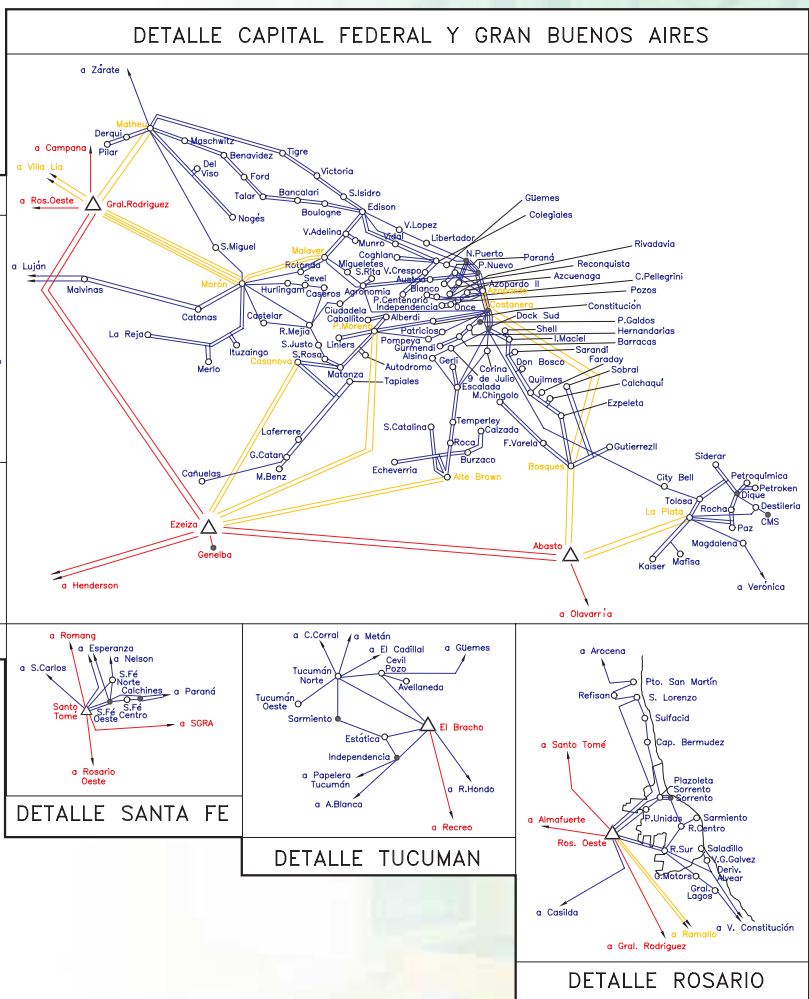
DETALLE CAPITAL FEDERAL Y GRAN BUENOS AIRES

a Zárate
Mathеu
Derqui
Pilar
a Campana
a Villa Lía
a Ros.Oeste
Gral.Rodriguez
Maschwitz
Benavidez
Tigre
Del Viso
Ford
Talar
Victoria
Bancalari
S.Isidro
Noges
Boulogne
Edison
V.Lopez
V.Adelina
Vidal
Munro
Libertador
Güemes
Colegiales
S.Miguel
Malaver
Coghlan
Migueletes
N.Puerto
Paraná
P.Nuevo
Rivadavia
Reconquista
a Luján
Rotonda
V.Crespo
S.Rita
Austral
Azcuenaga
C.Pellegrini
Morón
Sevel
Hurlingam
Caseros
Agronomia
Blanco
Azopardo II
Pozos
Malvinas
P.Centenario
Independencia
Once
Costanera
Constitución
Catonas
Castelar
Ciudadela
Caballito
Alberdi
Dock Sud
P.Galdos
La Reja
R.Mejía
P.Moreno
Patricios
Shell
Hernandarias
Ituzaingo
S.Justo
Liniers
Pompeya
I.Maciel
Barracas
Merlo
S.Rosa
Gurmendi
Sarandí
Casanova
Alsina
Don Bosco
Faraday
Autodromo
Gerli
Corina
Quilmes
Sobral
Matanza
9 de Julio
Tapiales
Escalada
Calchaquí
M.Chingolo
Ezpeleta
Laferrere
S.Catalina
Temperley
Calzada
Roca
F.Varela
Gutierrezll
G.Catan
Burzaco
Siderar
Cañuelas
M.Benz
Echeverría
Bosques
City Bell
Petroquímica
Alte Brown
Petroken
Dique
Tolosa
Destilería
Rocha
CMS
La Plata
Paz
Ezeiza
Magdalena
Geneiba
Abasto
Kaiser
Mafisa
a Henderson
a Verónica
a Olavarría

a Romang
a Esperanza
a Nelson
a S.Carlos
S.Fé Norte
Calchines
a Paraná
Santo Tomé
S.Fé Oeste
S.Fé Centro
a SGRA
a Rosario Oeste
DETALLE SANTA FE

a C.Corral
a Metán
a El Cadillal
Cevil Pozo
a Güemes
Tucumán Norte
Avellaneda
Tucumán Oeste
Sarmiento
El Bracho
Estática
Independencia
a Papelera Tucumán
a R.Hondo
a A.Blanca
a Recreo
DETALLE TUCUMAN

a Arocena
Pto. San Martín
Refisan
S. Lorenzo
Sulfacid
a Santo Tomé
Cap. Bermudez
Plazoleta
Sorrento
Sorrento
a Almafuerte
P.Unidas
Sarmiento
R.Centro
Ros. Oeste
R.Sur
Saladillo
V.G.Galvez
Deriv. Alvear
G.Motors
Gral. Lagos
a Casilda
a Ramallo
a V. Constitución
a Gral. Rodriguez
DETALLE ROSARIO